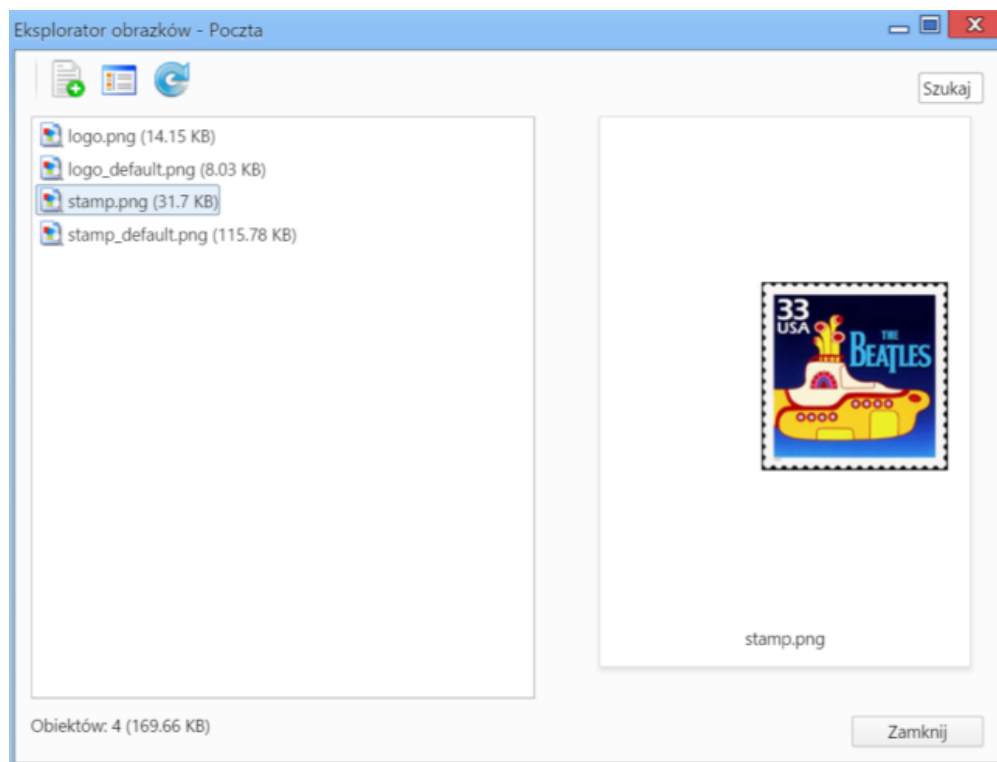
Eksplorator obrazków - Poczta

Szukaj

logo.png (14.15 KB)
logo_default.png (8.03 KB)
stamp.png (31.7 KB)
stamp_default.png (115.78 KB)

33
USA
THE
BEATLES

stamp.png

Obiektów: 4 (169.66 KB)

Zamknij